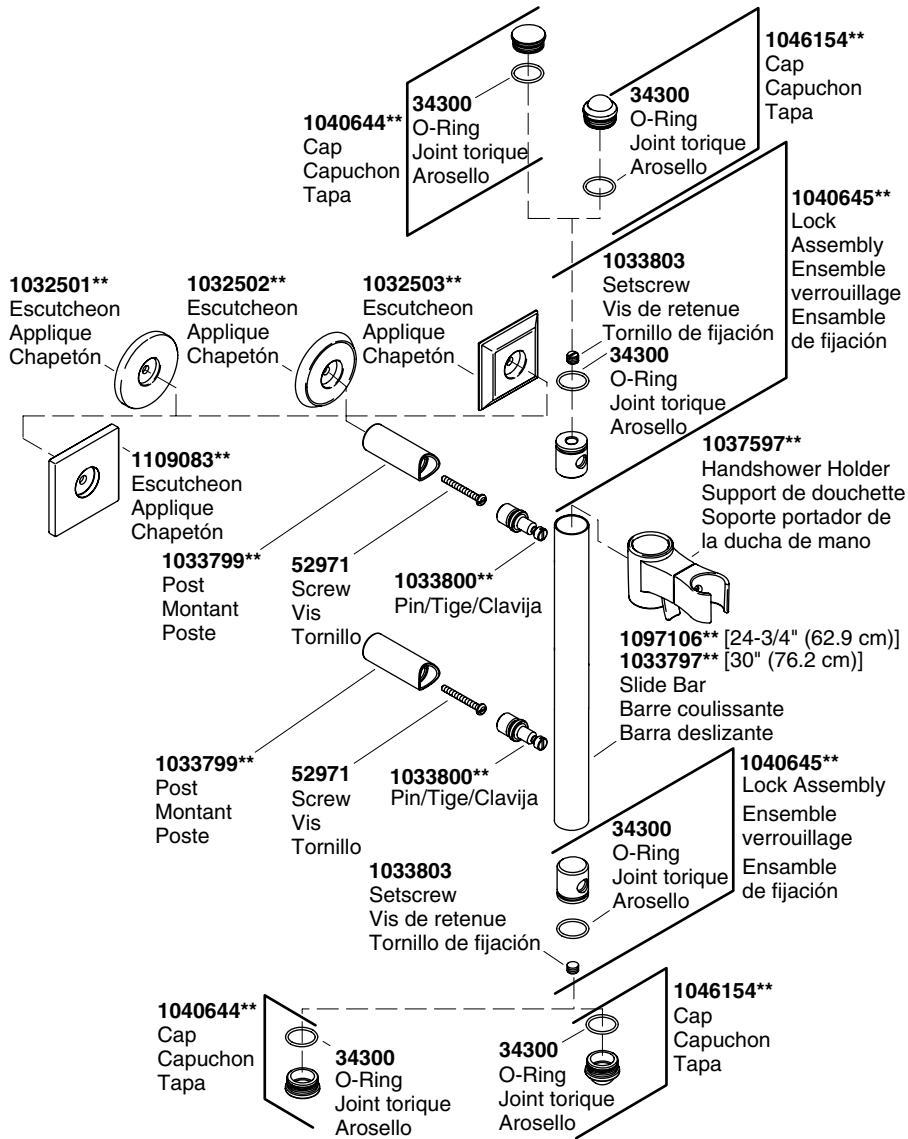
1046154**
Cap
Capuchon
Tapa

1040644**
Cap
Capuchon
Tapa

34300
O-Ring
Joint torique
Arosello

34300
O-Ring
Joint torique
Arosello

1040645**
Lock
Assembly
Ensemble
verrouillage
Ensamble
de fijación

1033803
Setscrew
Vis de retenue
Tornillo de fijación

1032501**
Escutcheon
Applique
Chapetón

1032502**
Escutcheon
Applique
Chapetón

1032503**
Escutcheon
Applique
Chapetón

34300
O-Ring
Joint torique
Arosello

1109083**
Escutcheon
Applique
Chapetón

1037597**
Handshower Holder
Support de douchette
Soporte portador de la ducha de mano

1033799**
Post
Montant
Poste

52971
Screw
Vis
Tornillo

1033800**
Pin/Tige/Clavija

1097106** [24-3/4" (62.9 cm)]
1033797** [30" (76.2 cm)]
Slide Bar
Barre coulissante
Barra deslizante

1033799**
Post
Montant
Poste

52971
Screw
Vis
Tornillo

1033800**
Pin/Tige/Clavija

1040645**
Lock Assembly
Ensemble
verrouillage
Ensamble
de fijación

34300
O-Ring
Joint torique
Arosello

1033803
Setscrew
Vis de retenue
Tornillo de fijación

1040644**
Cap
Capuchon
Tapa

1046154**
Cap
Capuchon
Tapa

34300
O-Ring
Joint torique
Arosello

34300
O-Ring
Joint torique
Arosello